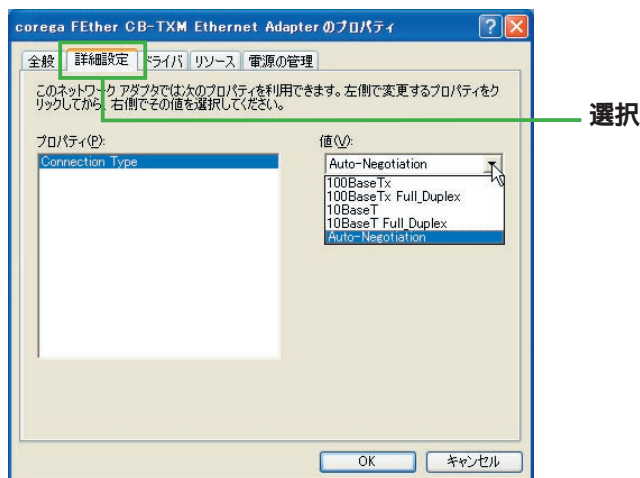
corega FEther CB-TXM Ethernet Adapter のプロパティ

全般 | 詳細設定 | ドライバ | リソース | 電源の管理

このネットワーク アダプタでは次のプロパティを利用できます。左側で変更するプロパティをクリックしてから、右側でその値を選択してください。

選択

プロパティ(P):

Connection Type

値(V):

Auto-Negotiation

100BaseTx
100BaseTx Full_Duplex
10BaseT
10BaseT Full_Duplex
Auto-Negotiation

OK | キャンセル